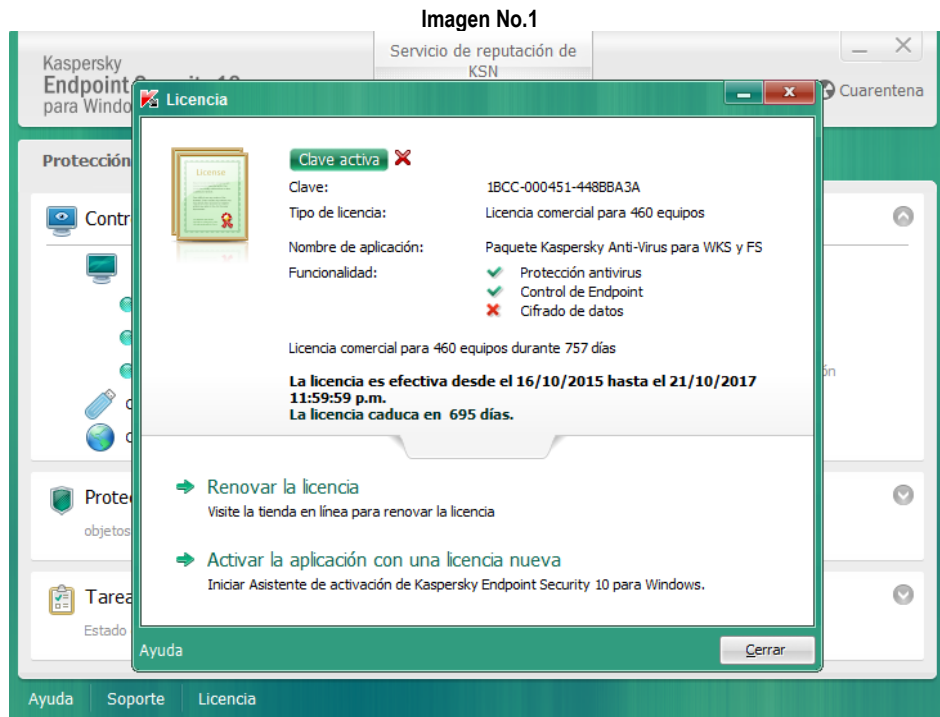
Imagen No.1

Kaspersky
Endpoint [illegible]
para Windo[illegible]

Servicio de reputación de KSN

Cuarentena

Protección

Contr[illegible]

ón

Prote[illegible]
objetos

Tarea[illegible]
Estado

Licencia

License

Clave activa

Clave: 1BCC-000451-448BBA3A
Tipo de licencia: Licencia comercial para 460 equipos
Nombre de aplicación: Paquete Kaspersky Anti-Virus para WKS y FS
Funcionalidad: Protección antivirus
Control de Endpoint
Cifrado de datos

Licencia comercial para 460 equipos durante 757 días

La licencia es efectiva desde el 16/10/2015 hasta el 21/10/2017 11:59:59 p.m.
La licencia caduca en 695 días.

Renovar la licencia
Visite la tienda en línea para renovar la licencia

Activar la aplicación con una licencia nueva
Iniciar Asistente de activación de Kaspersky Endpoint Security 10 para Windows.

Ayuda
Cerrar

Ayuda Soporte Licencia